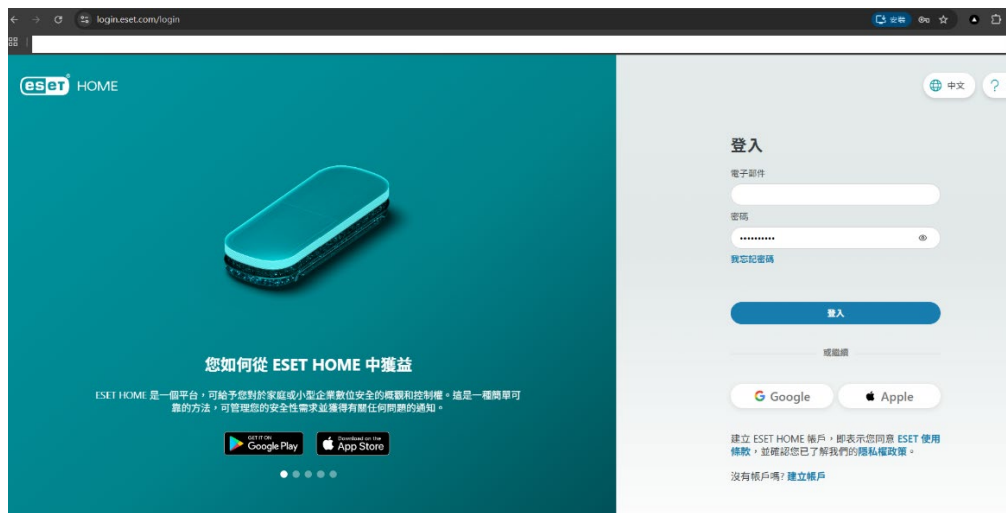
login.eset.com/login

安裝

eset HOME

中文

?

登入

電子郵件

密碼

••••••••••

我忘記密碼

登入

或繼續

Google

Apple

建立 ESET HOME 帳戶，即表示您同意 ESET 使用條款，並確認您已了解我們的隱私權政策。

沒有帳戶嗎? 建立帳戶

您如何從 ESET HOME 中獲益

ESET HOME 是一個平台，可給予您對於家庭或小型企業數位安全的概觀和控制權。這是一種簡單可靠的方法，可管理您的安全性需求並獲得有關任何問題的通知。

GET IT ON Google Play

Download on the App Store